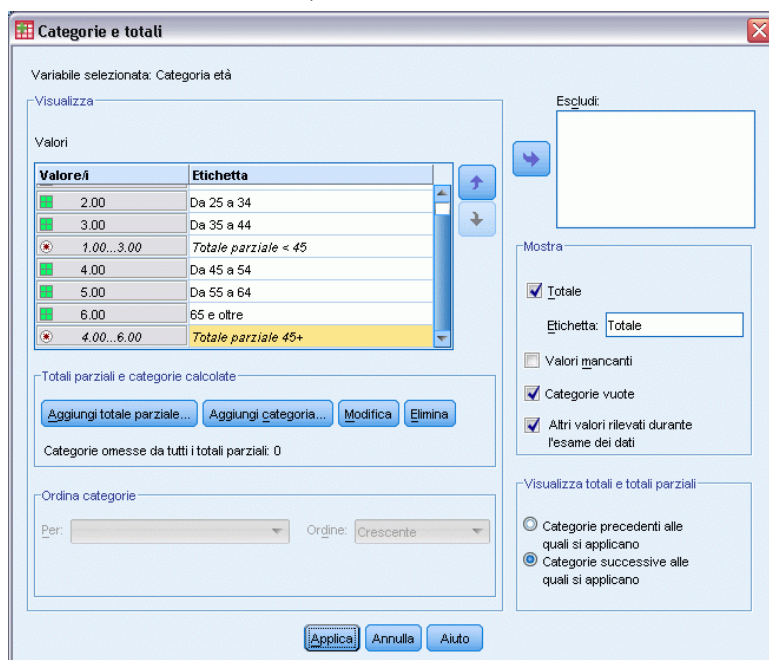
Categorie e totali

Variabile selezionata: Categoria età

Visualizza

Valori

| Valore/i | Etichetta |
|---|---|
| 2.00 | Da 25 a 34 |
| 3.00 | Da 35 a 44 |
| 1.00...3.00 | Totale parziale < 45 |
| 4.00 | Da 45 a 54 |
| 5.00 | Da 55 a 64 |
| 6.00 | 65 e oltre |
| 4.00...6.00 | Totale parziale 45+ |

Escludi:

Mostra

Totale

Etichetta: Totale

Valori mancanti

Categorie vuote

Altri valori rilevati durante l'esame dei dati

Totali parziali e categorie calcolate

Aggiungi totale parziale... Aggiungi categoria... Modifica Elimina

Categorie omesse da tutti i totali parziali: 0

Ordina categorie

Per: Ordine: Crescente

Visualizza totali e totali parziali

Categorie precedenti alle quali si applicano

Categorie successive alle quali si applicano

Applica Annulla Aiuto